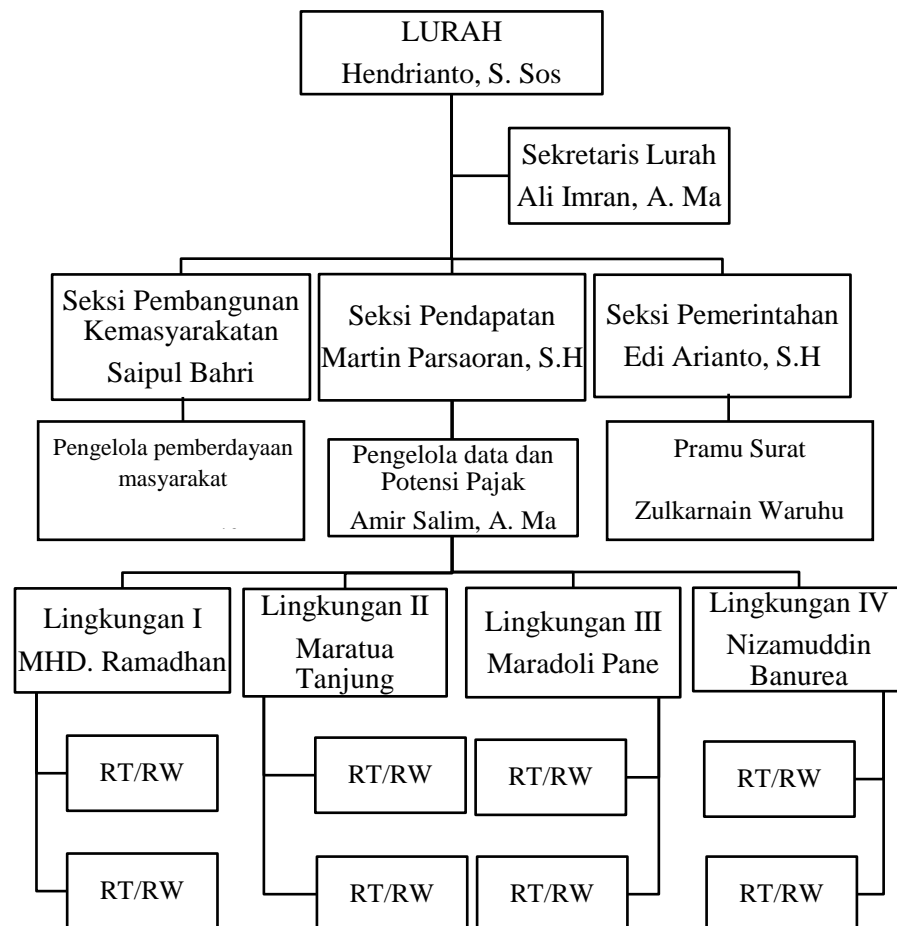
LURAH
Hendrianto, S. Sos

Sekretaris Lurah
Ali Imran, A. Ma

Seksi Pembangunan Kemasyarakatan
Saipul Bahri

Seksi Pendapatan
Martin Parsaoran, S.H

Seksi Pemerintahan
Edi Arianto, S.H

Pengelola pemberdayaan masyarakat

Pengelola data dan Potensi Pajak
Amir Salim, A. Ma

Pramu Surat
Zulkarnain Waruhu

Lingkungan I
MHD. Ramadhan

Lingkungan II
Maratua Tanjung

Lingkungan III
Maradoli Pane

Lingkungan IV
Nizamuddin Banurea

RT/RW

RT/RW

RT/RW

RT/RW

RT/RW

RT/RW

RT/RW

RT/RW